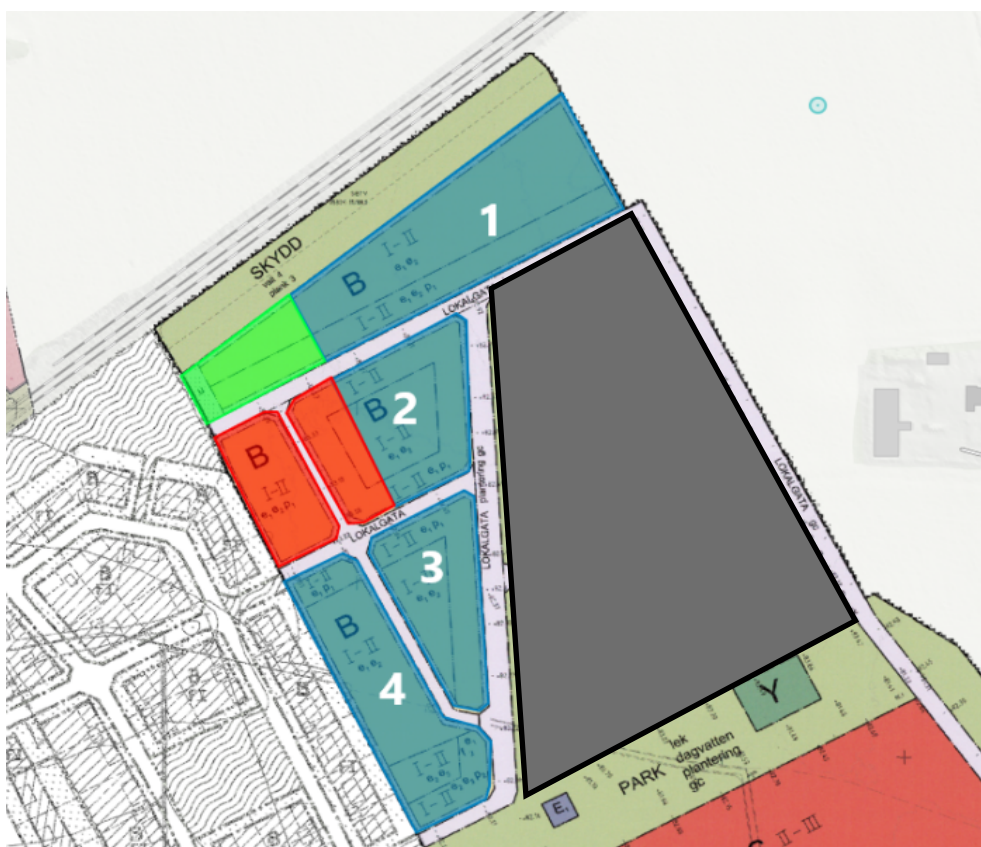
SKYDD
vall 4
plank 3

1
B
I–II
$e_1$ $e_3$
I–II
$e_1$ $e_2$ $p_1$

LOKALGATA

2
B
I–II
I–II
$e_1$ $e_3$
I–II
$e_1$ $p_1$

B
I–II
$e_1$ $e_2$ $p_1$

LOKALGATA
LOKALGATA plantering gc

3
I–II
$e_1$ $p_1$
I–II
$e_1$ $e_3$

4
B
I–II
$e_1$ $p_1$
I–II
$e_1$ $e_2$
I–II
$e_1$ $e_3$
I–II
$e_1$ $e_2$ $p_1$

LOKALGATA gc

Y
PARK
lek
dagvatten
plantering
gc
$E_1$
C II–III